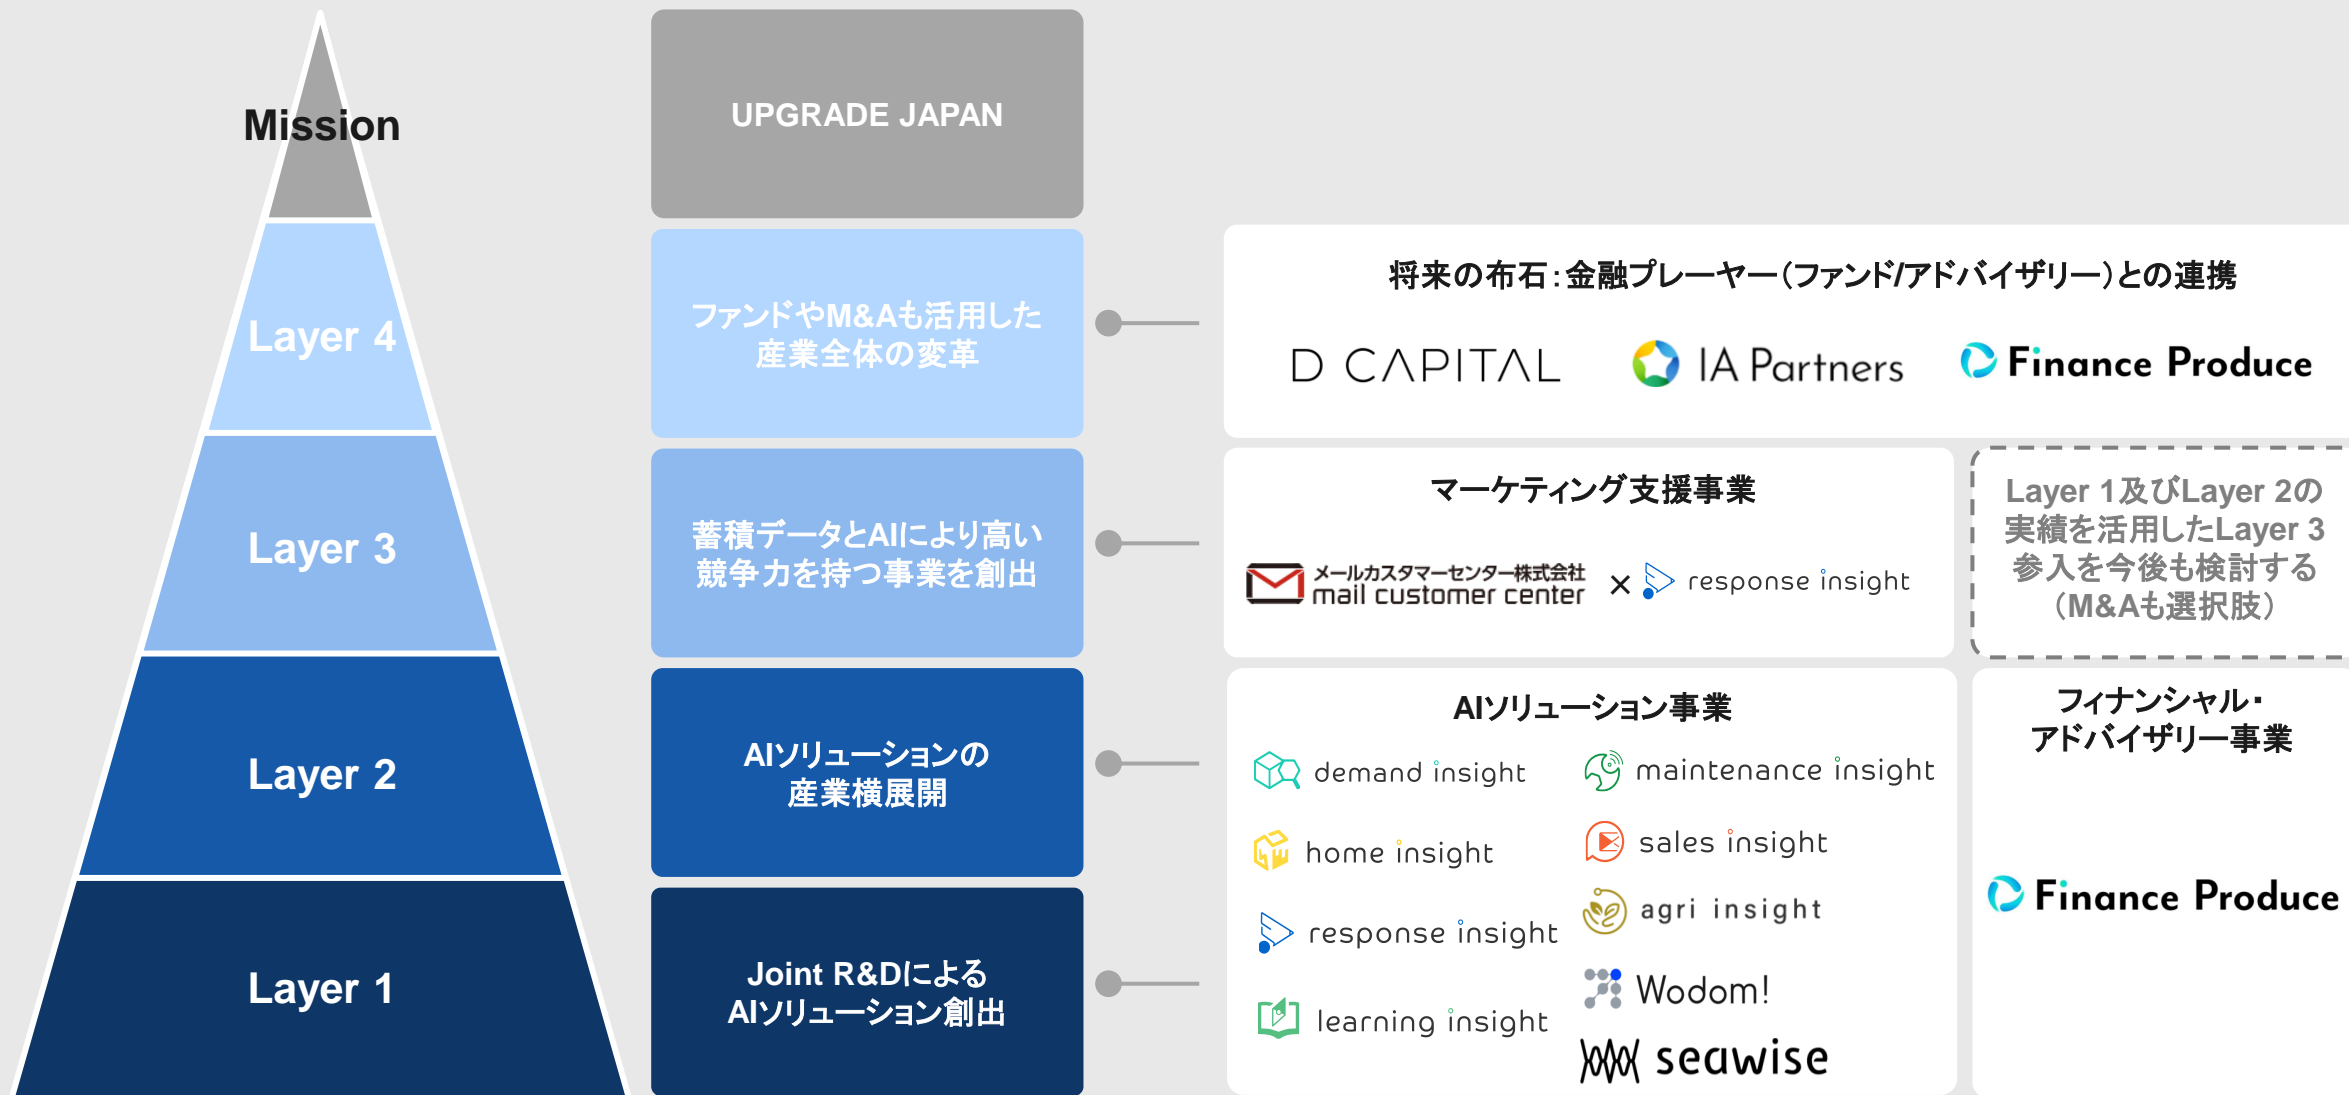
Mission

UPGRADE JAPAN

Layer 4

ファンドやM&Aも活用した産業全体の変革

将来の布石：金融プレーヤー（ファンド/アドバイザリー）との連携

D CAPITAL IA Partners Finance Produce

Layer 3

蓄積データとAIにより高い競争力を持つ事業を創出

マーケティング支援事業

メールカスタマーセンター株式会社 mail customer center × response insight

Layer 1及びLayer 2の実績を活用したLayer 3参入を今後も検討する（M&Aも選択肢）

Layer 2

AIソリューションの産業横展開

AIソリューション事業

demand insight
maintenance insight
home insight
sales insight
response insight
agri insight
Wodom!
learning insight
seawise

フィナンシャル・アドバイザリー事業

Finance Produce

Layer 1

Joint R&DによるAIソリューション創出